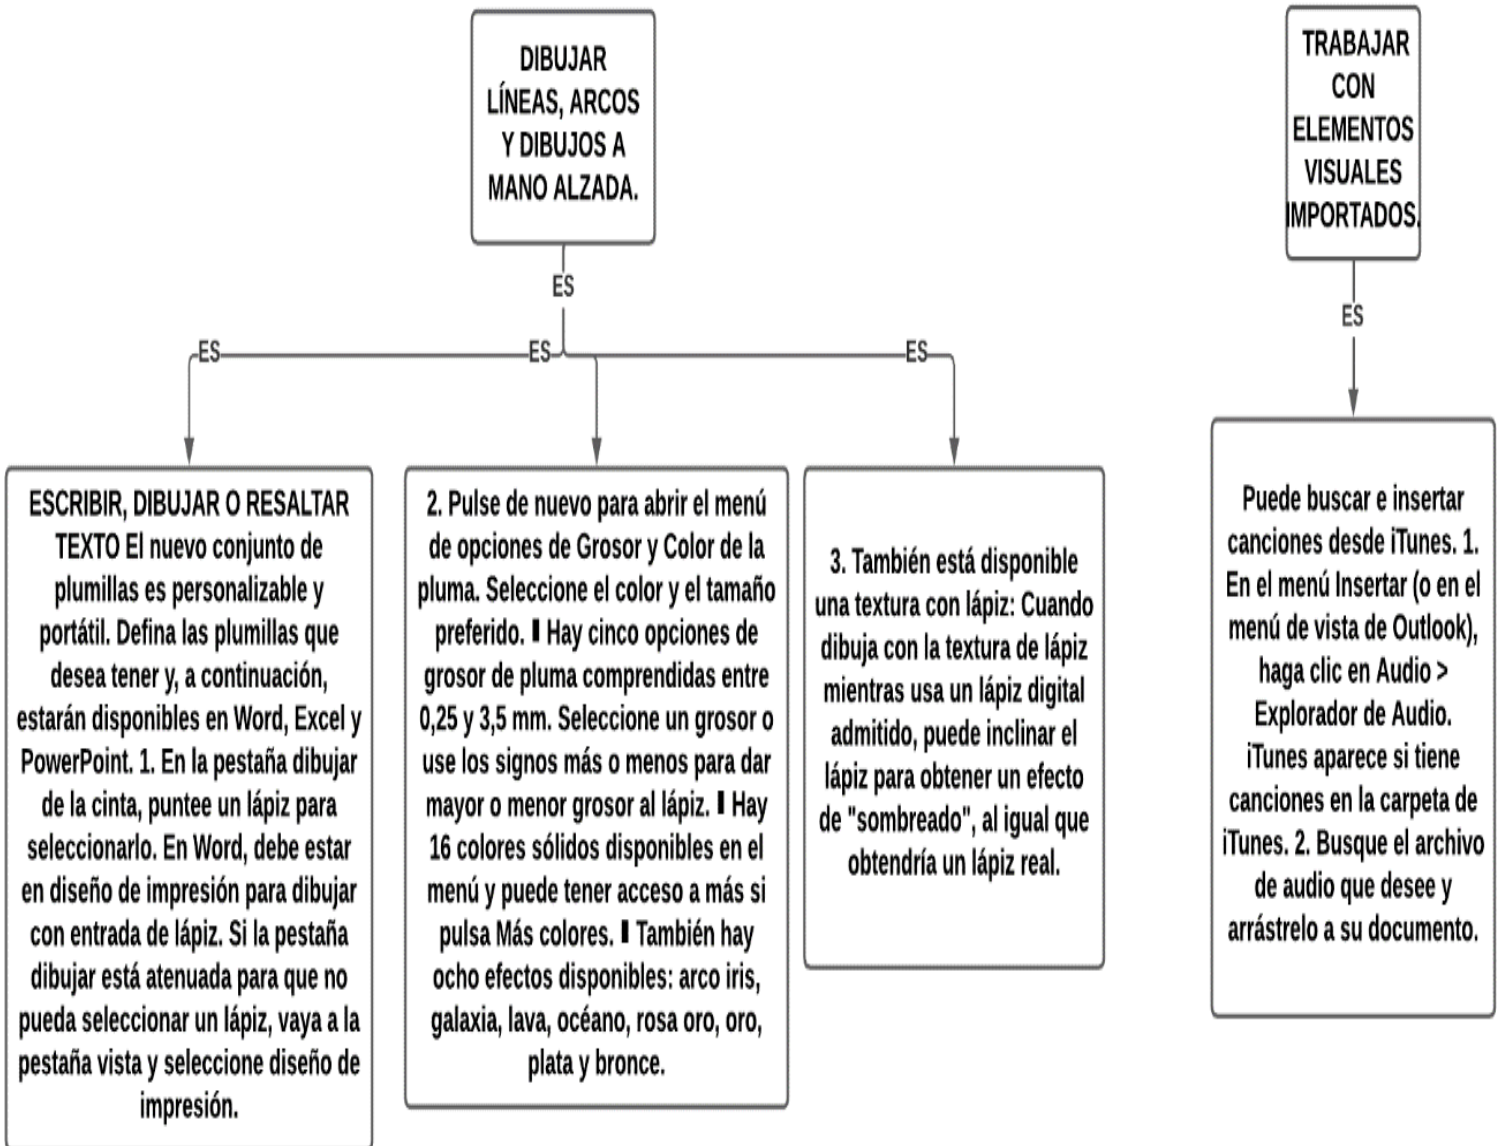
DIBUJAR LÍNEAS, ARCOS Y DIBUJOS A MANO ALZADA.

ES

ES

ES

ES

ESCRIBIR, DIBUJAR O RESALTAR TEXTO El nuevo conjunto de plumillas es personalizable y portátil. Defina las plumillas que desea tener y, a continuación, estarán disponibles en Word, Excel y PowerPoint. 1. En la pestaña dibujar de la cinta, puntee un lápiz para seleccionarlo. En Word, debe estar en diseño de impresión para dibujar con entrada de lápiz. Si la pestaña dibujar está atenuada para que no pueda seleccionar un lápiz, vaya a la pestaña vista y seleccione diseño de impresión.

2. Pulse de nuevo para abrir el menú de opciones de Grosor y Color de la pluma. Seleccione el color y el tamaño preferido. ▮ Hay cinco opciones de grosor de pluma comprendidas entre 0,25 y 3,5 mm. Seleccione un grosor o use los signos más o menos para dar mayor o menor grosor al lápiz. ▮ Hay 16 colores sólidos disponibles en el menú y puede tener acceso a más si pulsa Más colores. ▮ También hay ocho efectos disponibles: arco iris, galaxia, lava, océano, rosa oro, oro, plata y bronce.

3. También está disponible una textura con lápiz: Cuando dibuja con la textura de lápiz mientras usa un lápiz digital admitido, puede inclinar el lápiz para obtener un efecto de "sombreado", al igual que obtendría un lápiz real.

TRABAJAR CON ELEMENTOS VISUALES IMPORTADOS.

ES

Puede buscar e insertar canciones desde iTunes. 1. En el menú Insertar (o en el menú de vista de Outlook), haga clic en Audio > Explorador de Audio. iTunes aparece si tiene canciones en la carpeta de iTunes. 2. Busque el archivo de audio que desee y arrástrelo a su documento.